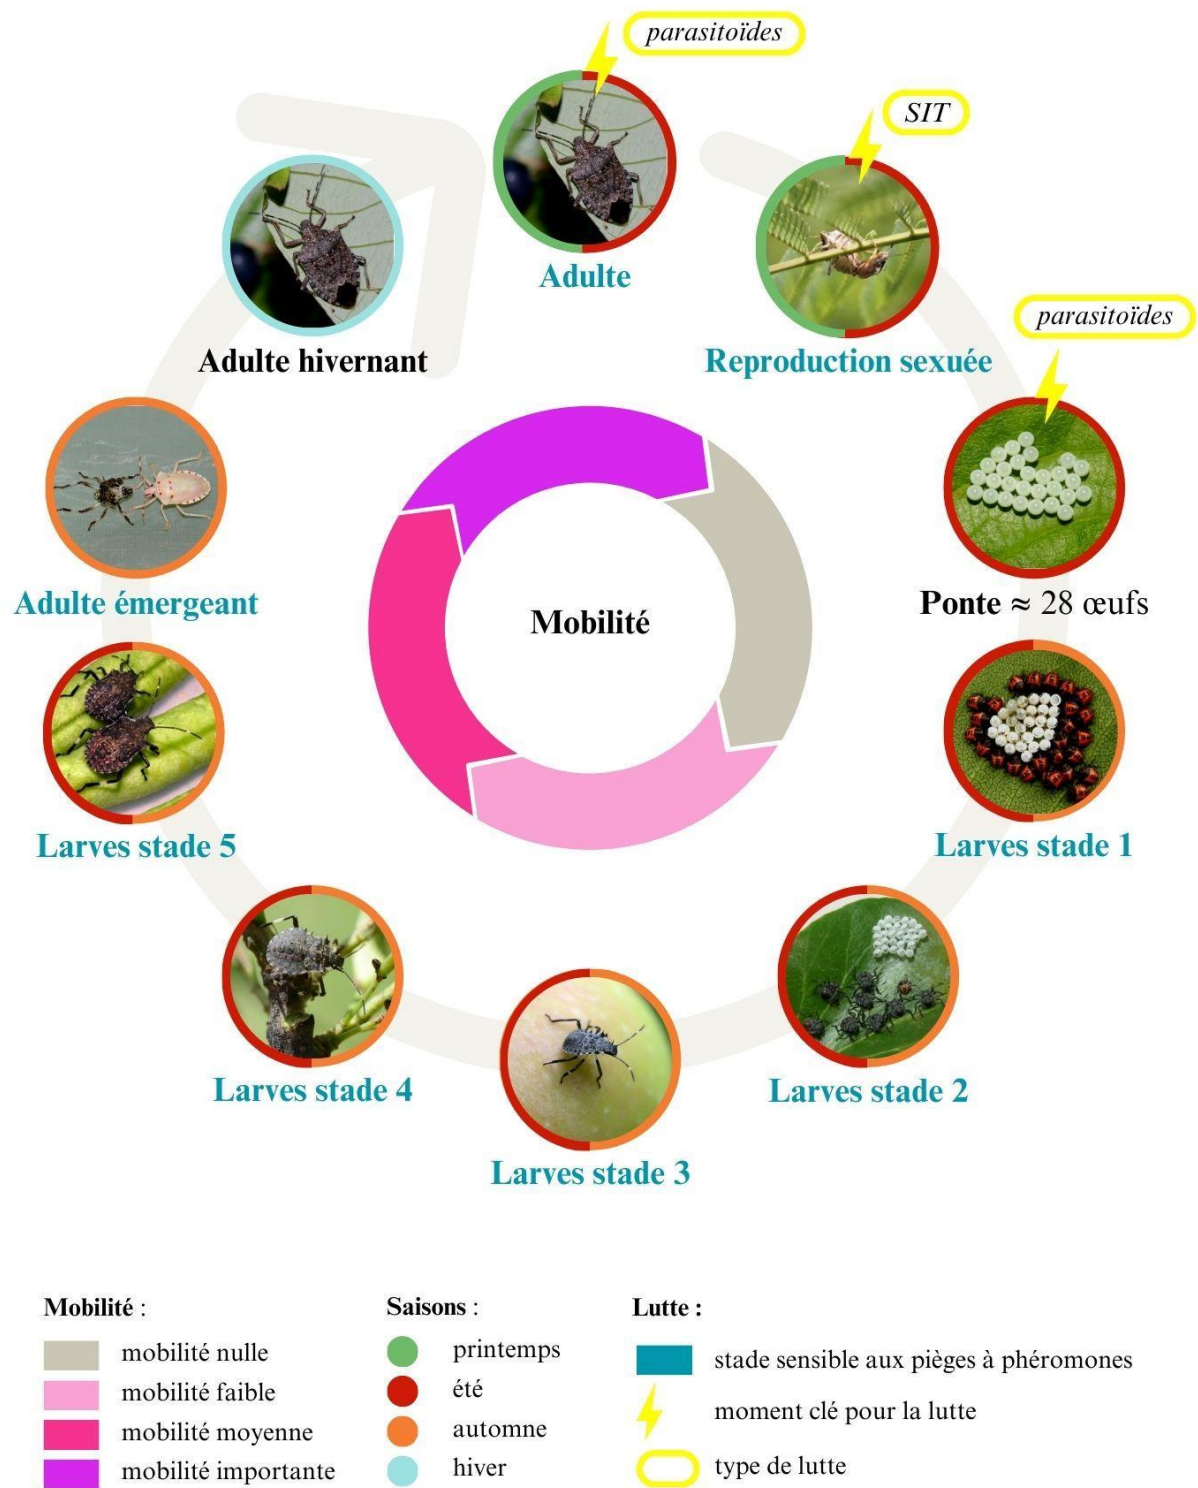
parasitoïdes

SIT

Adulte

Adulte hivernant

Reproduction sexuée

parasitoïdes

Adulte émergeant

Mobilité

Ponte ≈ 28 œufs

Larves stade 5

Larves stade 1

Larves stade 4

Larves stade 2

Larves stade 3

Mobilité :
mobilité nulle
mobilité faible
mobilité moyenne
mobilité importante

Saisons :
printemps
été
automne
hiver

Lutte :
stade sensible aux pièges à phéromones
moment clé pour la lutte
type de lutte